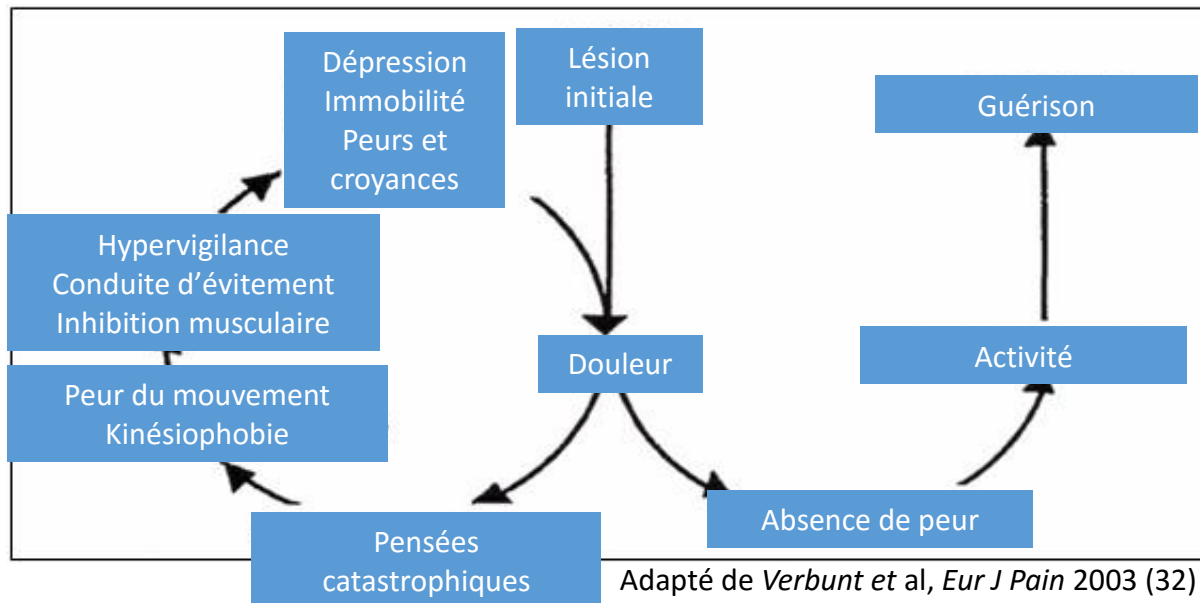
Dépression
Immobilité
Peurs et
croyances

Lésion
initiale

Guérison

Hypervigilance
Conduite d’évitement
Inhibition musculaire

Douleur

Activité

Peur du mouvement
Kinésiophobie

Absence de peur

Pensées
catastrophiques

Adapté de *Verbunt et* al, *Eur J Pain* 2003 (32)